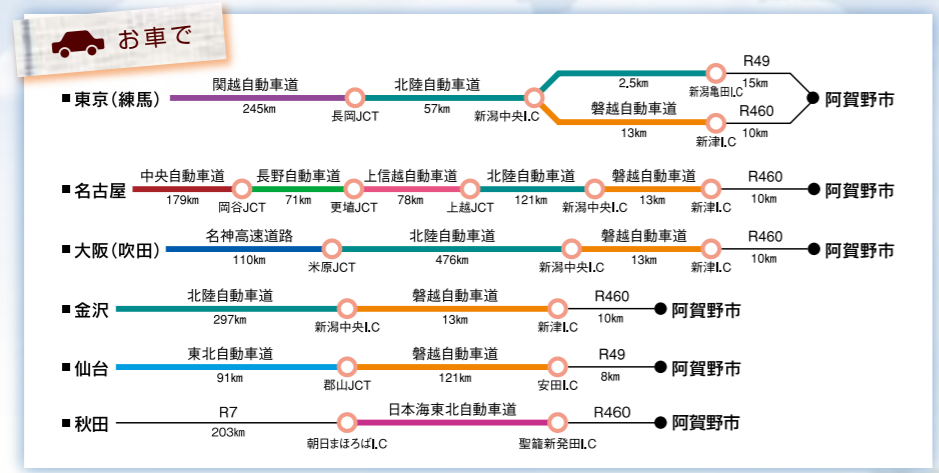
お車で

■東京(練馬) 関越自動車道 245km 長岡JCT 北陸自動車道 57km 新潟中央I.C 2.5km 新潟亀田I.C R49 15km 磐越自動車道 13km 新津I.C R460 10km 阿賀野市

■名古屋 中央自動車道 179km 岡谷JCT 長野自動車道 71km 更埴JCT 上信越自動車道 78km 上越JCT 北陸自動車道 121km 新潟中央I.C 磐越自動車道 13km 新津I.C R460 10km 阿賀野市

■大阪(吹田) 名神高速道路 110km 米原JCT 北陸自動車道 476km 新潟中央I.C 磐越自動車道 13km 新津I.C R460 10km 阿賀野市

■金沢 北陸自動車道 297km 新潟中央I.C 磐越自動車道 13km 新津I.C R460 10km 阿賀野市

■仙台 東北自動車道 91km 郡山JCT 磐越自動車道 121km 安田I.C R49 8km 阿賀野市

■秋田 R7 203km 朝日まほろばI.C 日本海東北自動車道 聖籠新発田I.C R460 阿賀野市